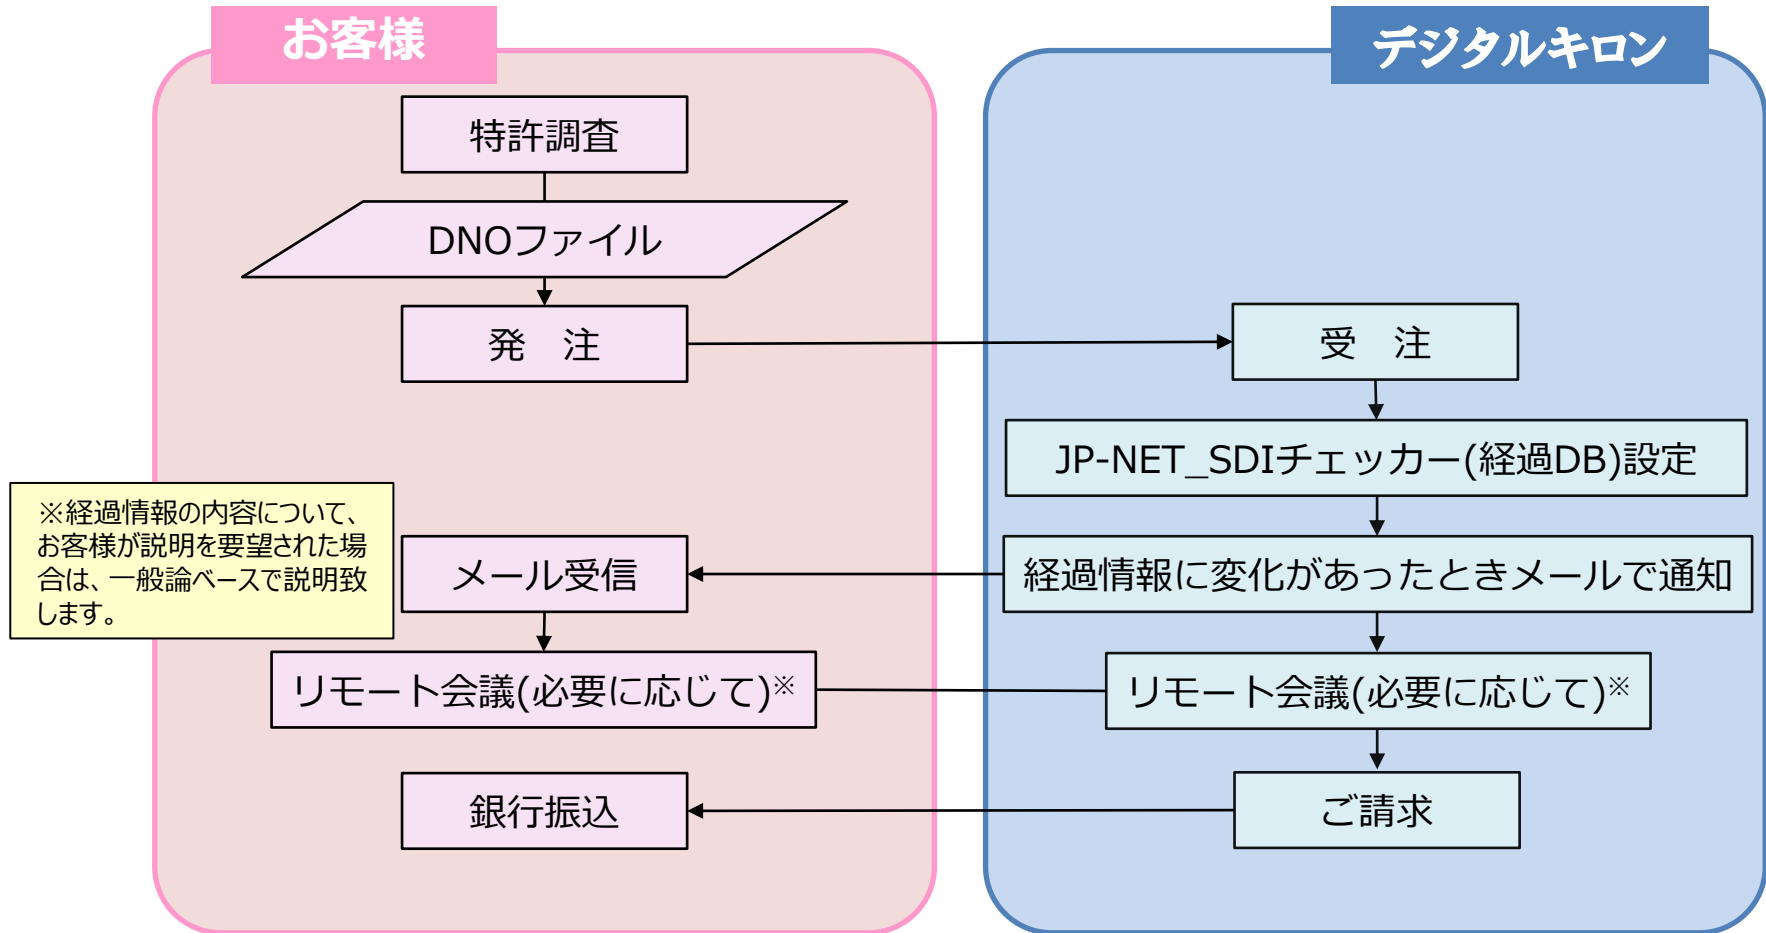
お客様

デジタルキロン

特許調査

DNOファイル

発　注

受　注

JP-NET_SDIチェッカー(経過DB)設定

※経過情報の内容について、お客様が説明を要望された場合は、一般論ベースで説明致します。

メール受信

経過情報に変化があったときメールで通知

リモート会議(必要に応じて)※

リモート会議(必要に応じて)※

銀行振込

ご請求